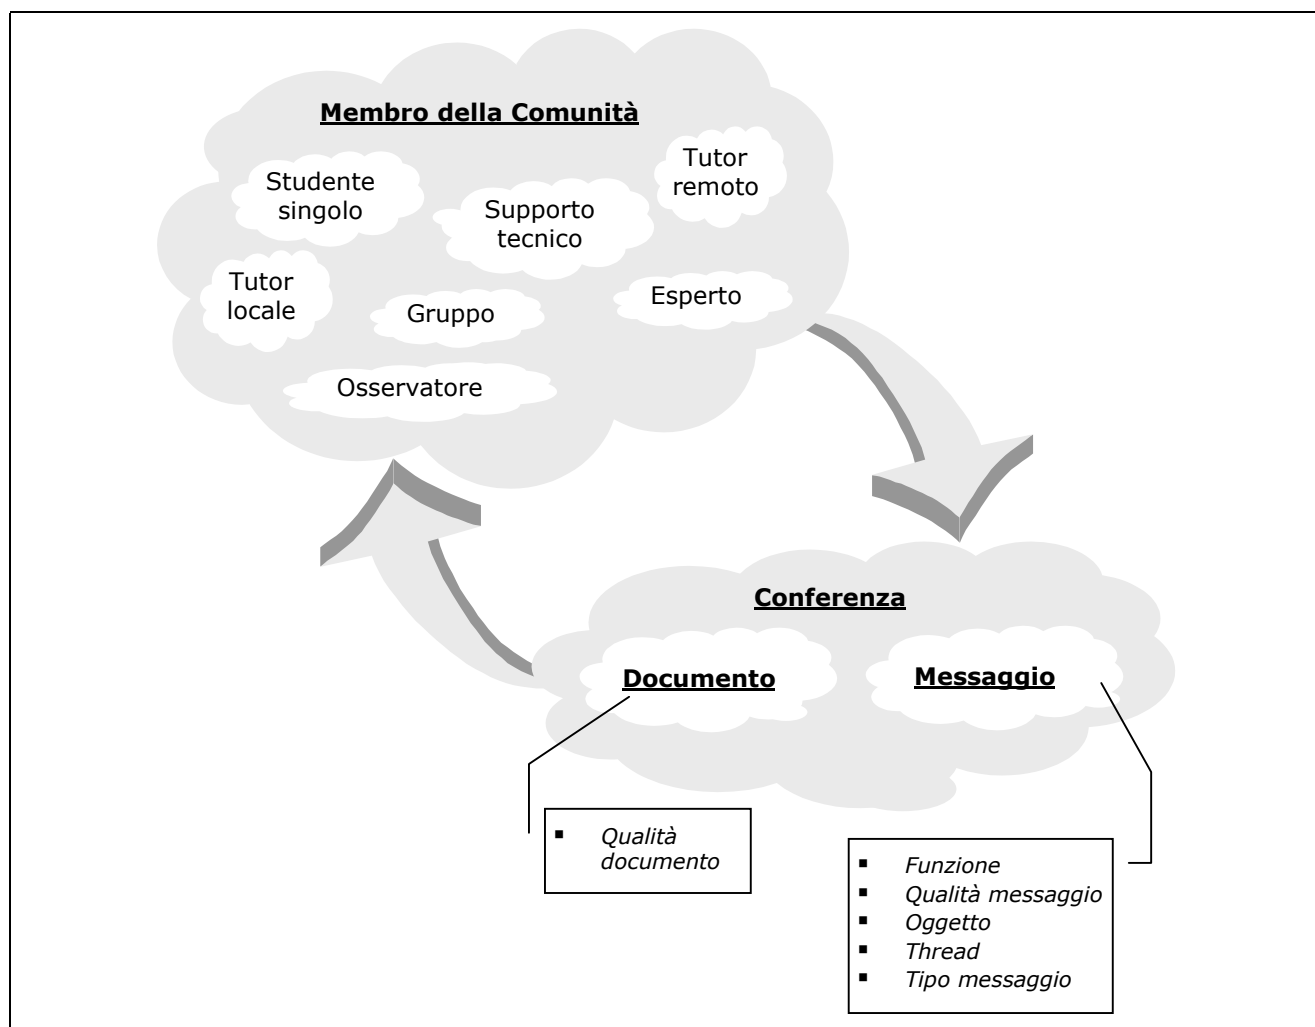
Membro della Comunità

Studente singolo

Supporto tecnico

Tutor remoto

Tutor locale

Gruppo

Esperto

Osservatore

Conferenza

Documento

Messaggio

- *Qualità documento*

- *Funzione*
- *Qualità messaggio*
- *Oggetto*
- *Thread*
- *Tipo messaggio*